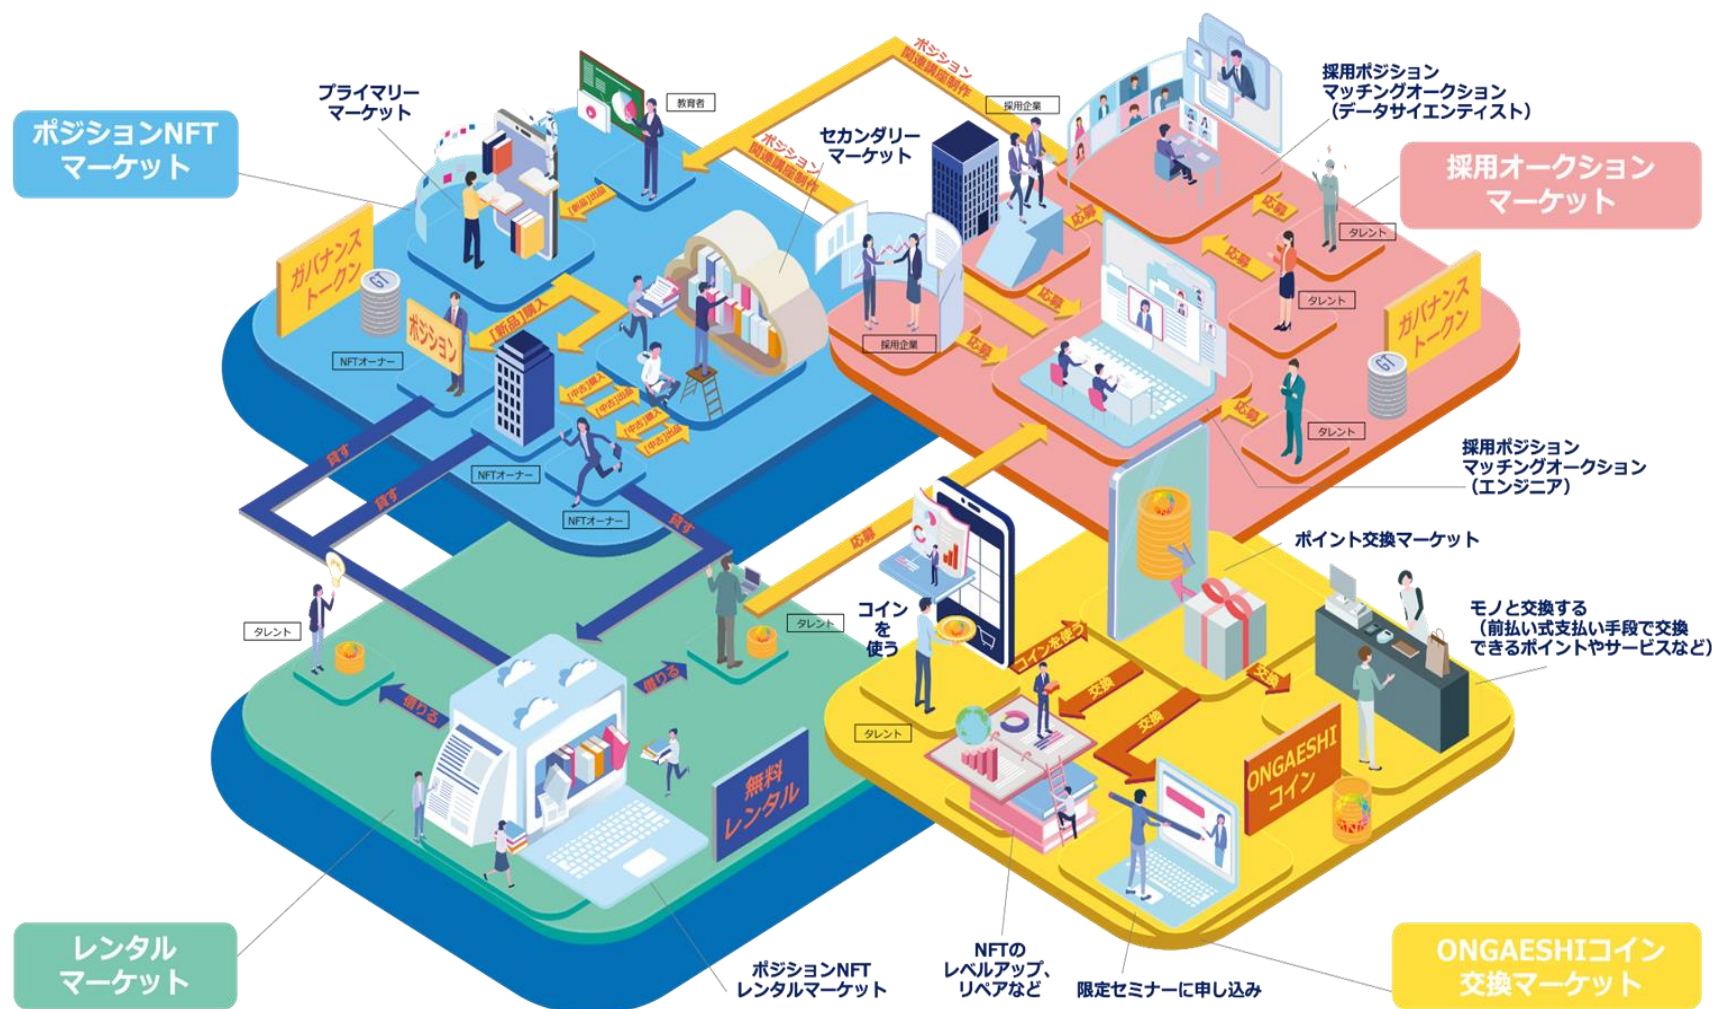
ポジションNFT
マーケット

プライマリー
マーケット

教育者

ポジション
関連講座制作

ポジション
関連講座制作

採用企業

採用ポジション
マッチングオークション
（データサイエンティスト）

採用オークション
マーケット

セカンダリー
マーケット

【新品】出品

ガバナンス
トークン

【新品】購入

ポジション

NFTオーナー

【中古】購入

【中古】出品

【中古】購入

【中古】出品

応募

応募

応募

応募

応募

応募

タレント

タレント

タレント

採用企業

ガバナンス
トークン

NFTオーナー

NFTオーナー

採用ポジション
マッチングオークション
（エンジニア）

貸す

貸す

貸す

ポイント交換マーケット

応募

タレント

タレント

コイン
を
使う

コインを使う

モノと交換する
（前払い式支払い手段で交換
できるポイントやサービスなど）

借りる

借りる

交換

交換

交換

タレント

無料
レンタル

ONGAESHI
コイン

レンタル
マーケット

ポジションNFT
レンタルマーケット

NFTの
レベルアップ、
リペアなど

限定セミナーに申し込み

ONGAESHIコイン
交換マーケット